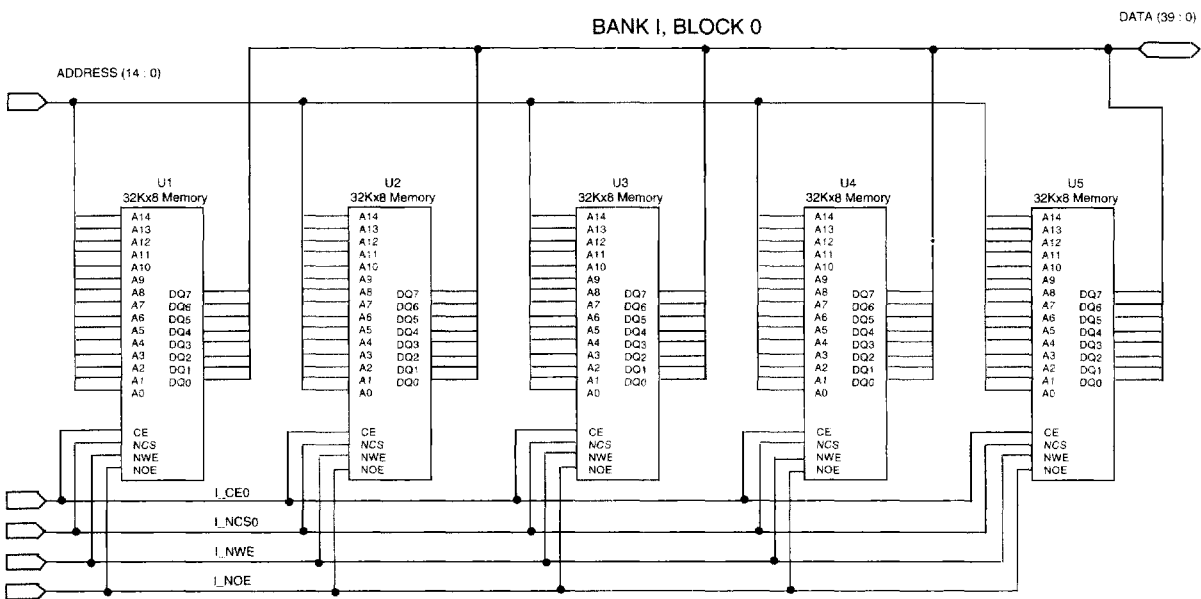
BANK I, BLOCK 0

DATA (39 : 0)

ADDRESS (14 : 0)

U1
32Kx8 Memory
A14
A13
A12
A11
A10
A9
A8
A7
A6
A5
A4
A3
A2
A1
A0
DQ7
DQ6
DQ5
DQ4
DQ3
DQ2
DQ1
DQ0
CE
NCS
NWE
NOE

U2
32Kx8 Memory
A14
A13
A12
A11
A10
A9
A8
A7
A6
A5
A4
A3
A2
A1
A0
DQ7
DQ6
DQ5
DQ4
DQ3
DQ2
DQ1
DQ0
CE
NCS
NWE
NOE

U3
32Kx8 Memory
A14
A13
A12
A11
A10
A9
A8
A7
A6
A5
A4
A3
A2
A1
A0
DQ7
DQ6
DQ5
DQ4
DQ3
DQ2
DQ1
DQ0
CE
NCS
NWE
NOE

U4
32Kx8 Memory
A14
A13
A12
A11
A10
A9
A8
A7
A6
A5
A4
A3
A2
A1
A0
DQ7
DQ6
DQ5
DQ4
DQ3
DQ2
DQ1
DQ0
CE
NCS
NWE
NOE

U5
32Kx8 Memory
A14
A13
A12
A11
A10
A9
A8
A7
A6
A5
A4
A3
A2
A1
A0
DQ7
DQ6
DQ5
DQ4
DQ3
DQ2
DQ1
DQ0
CE
NCS
NWE
NOE

I_CE0
I_NCS0
I_NWE
I_NOE